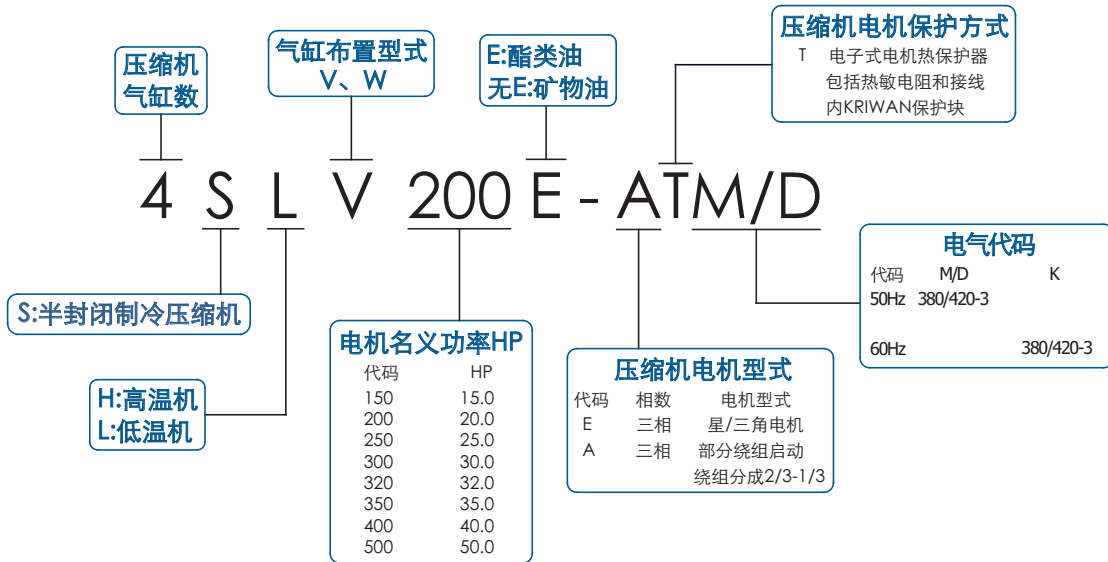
压缩机
气缸数

气缸布置型式
V、W

E:酯类油
无E:矿物油

压缩机电机保护方式
T 电子式电机热保护器
包括热敏电阻和接线
内KRIWAN保护块

4 S L V 200 E - ATM/D

S:半封闭制冷压缩机

H:高温机
L:低温机

电机名义功率HP

| 代码 | HP |
|---|---|
| 150 | 15.0 |
| 200 | 20.0 |
| 250 | 25.0 |
| 300 | 30.0 |
| 320 | 32.0 |
| 350 | 35.0 |
| 400 | 40.0 |
| 500 | 50.0 |

压缩机电机型式

| 代码 | 相数 | 电机型式 |
|---|---|---|
| E | 三相 | 星/三角电机 |
| A | 三相 | 部分绕组启动 绕组分成2/3-1/3 |

电气代码

| 代码 | M/D | K |
|---|---|---|
| 50Hz | 380/420-3 | |
| 60Hz | | 380/420-3 |